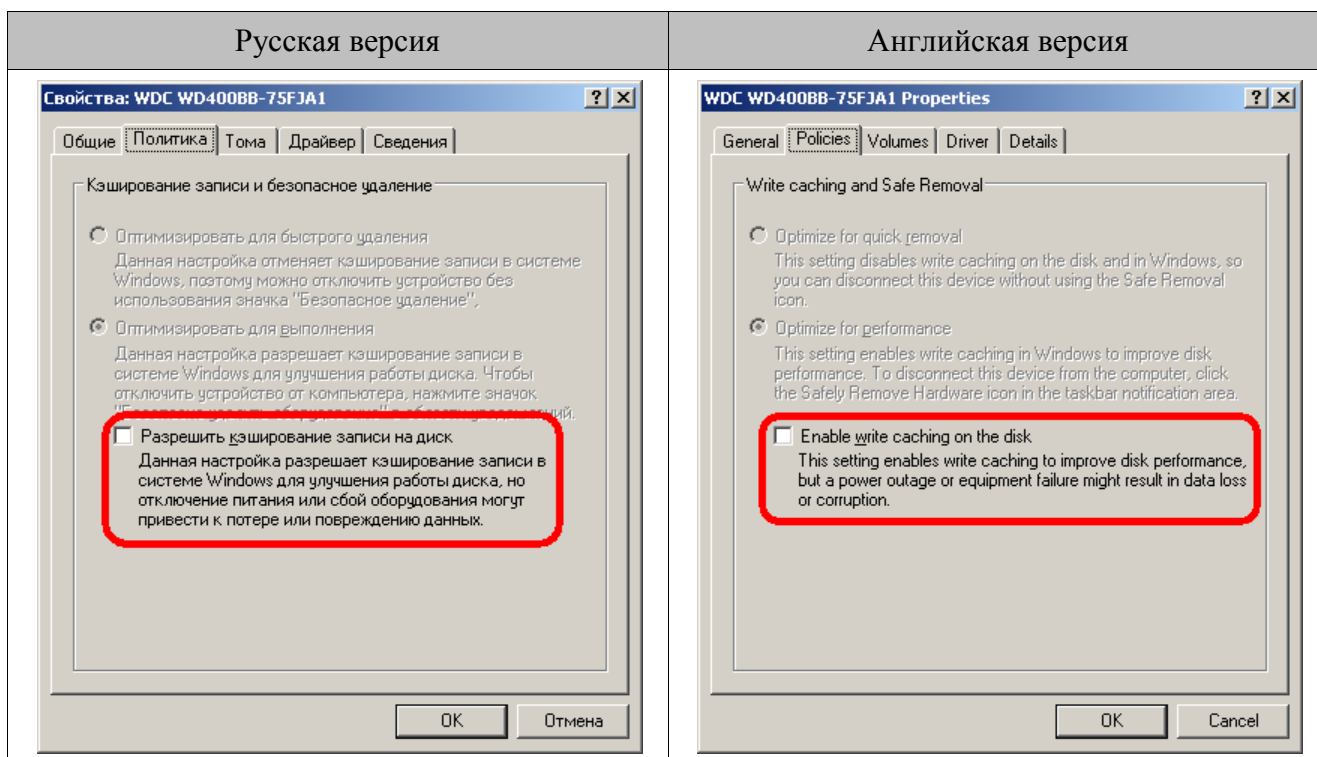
| Русская версия | Английская версия |
|---|---|
| Свойства: WDC WD400BB-75FJA1 ? × Общие Политика Тома Драйвер Сведения Кэширование записи и безопасное удаление Оптимизировать для быстрого удаления Данная настройка отменяет кэширование записи в системе Windows, поэтому можно отключить устройство без использования значка "Безопасное удаление". Оптимизировать для выполнения Данная настройка разрешает кэширование записи в системе Windows для улучшения работы диска. Чтобы отключить устройство от компьютера, нажмите значок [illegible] Разрешить кэширование записи на диск Данная настройка разрешает кэширование записи в системе Windows для улучшения работы диска, но отключение питания или сбой оборудования могут привести к потере или повреждению данных. OK Отмена | WDC WD400BB-75FJA1 Properties ? × General Policies Volumes Driver Details Write caching and Safe Removal Optimize for quick removal This setting disables write caching on the disk and in Windows, so you can disconnect this device without using the Safe Removal icon. Optimize for performance This setting enables write caching in Windows to improve disk performance. To disconnect this device from the computer, click the Safely Remove Hardware icon in the taskbar notification area. Enable write caching on the disk This setting enables write caching to improve disk performance, but a power outage or equipment failure might result in data loss or corruption. OK Cancel |